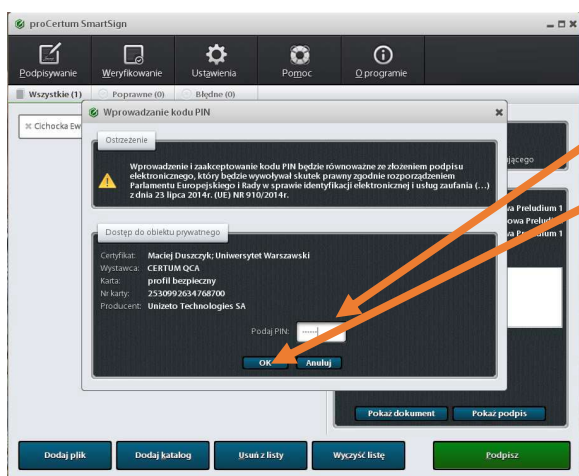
proCertum SmartSign

Podpisywanie Weryfikowanie Ustawienia Pomoc O programie

Wszystkie (1) Poprawne (0) Błędne (0)

Cichocka Ew

Wprowadzanie kodu PIN

Ostrzeżenie

Wprowadzenie i zaakceptowanie kodu PIN będzie równoważne ze złożeniem podpisu elektronicznego, który będzie wywoływał skutek prawny zgodnie rozporządzeniem Parlamentu Europejskiego i Rady w sprawie identyfikacji elektronicznej i usług zaufania (...) z dnia 23 lipca 2014r. (UE) NR 910/2014r.

Dostęp do obiektu prywatnego

Certyfikat: Maciej Duszczyk; Uniwersytet Warszawski
Wystawca: CERTUM QCA
Karta: profil bezpieczny
Nr karty: 2530992634768700
Producent: Unizeto Technologies SA

Podaj PIN: ••••••

OK Anuluj

jącego

wa Preludium 1
owa Preludium 1
wa Preludium 1

Pokaż dokument Pokaż podpis

Dodaj plik Dodaj katalog Usuń z listy Wyczyść listę Podpisz